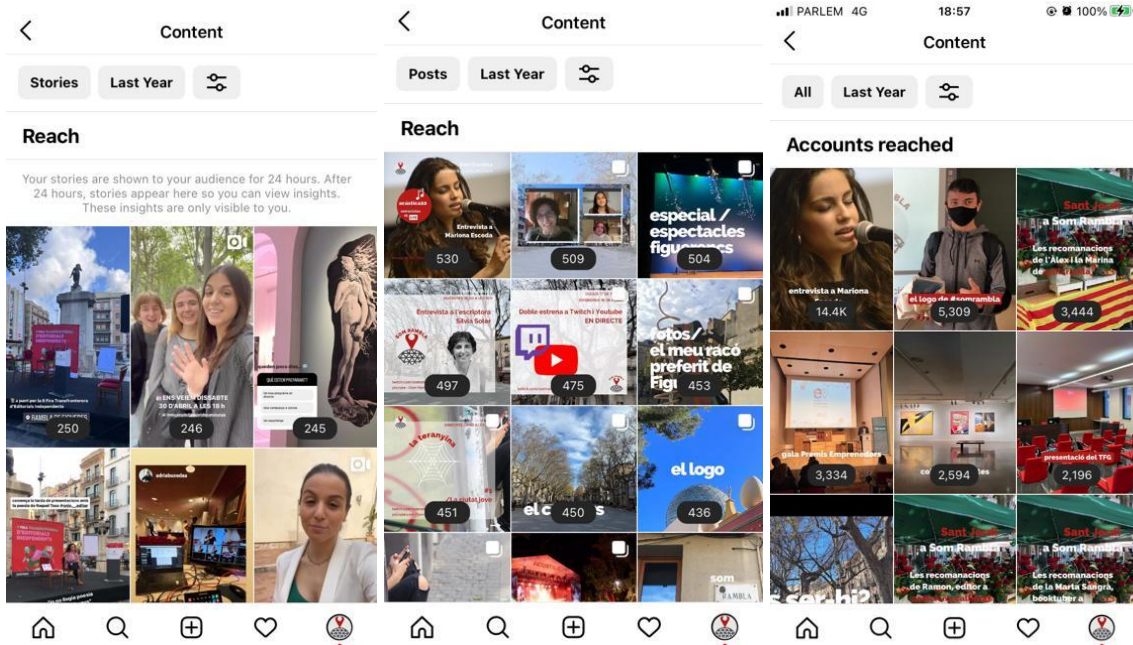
Content

Stories Last Year

Reach

Your stories are shown to your audience for 24 hours. After 24 hours, stories appear here so you can view insights. These insights are only visible to you.

250 246 245

Content

Posts Last Year

Reach

Entrevista a Mariona Esceda 530

509

especial / espectacles figuerencs 504

Entrevista a l'escriptora Sílvia Soler 497

Doble entrega a Twitch i Youtube EN DIRECTE 475

fotos / el meu racó preferit de Figueres 453

la teranyina 451

el c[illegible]s 450

el logo 436

PARLEM 4G 18:57 100%

Content

All Last Year

Accounts reached

entrevista a Mariona 14.4K

el logo de #somrambla 5,309

Sant Jordi a Som Rambla Les recomanacions de l'Àlex i la Marina 3,444

gala Premis Emprenedors 3,334

2,594

presentació del TFG 2,196

Sant Jordi a Som Rambla Les recomanacions de Ramon, editor a

Sant Jordi a Som Rambla Les recomanacions de la Marta Sangrà, booktuber a